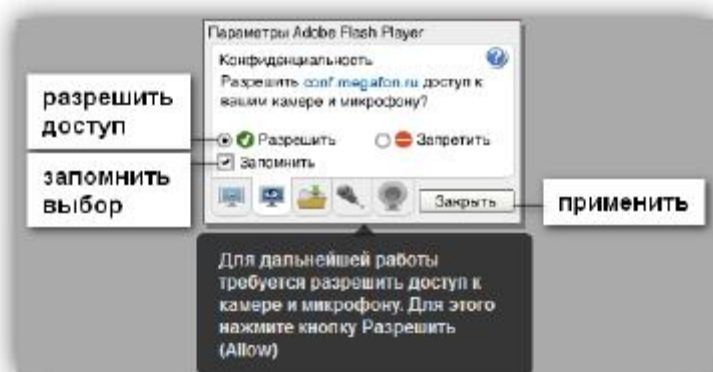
Параметры Adobe Flash Player

Конфиденциальность

Разрешить conf.megafon.ru доступ к вашим камере и микрофону?

разрешить доступ

Разрешить

Запретить

Запомнить

запомнить выбор

Закрыть

применить

Для дальнейшей работы требуется разрешить доступ к камере и микрофону. Для этого нажмите кнопку Разрешить (Allow)